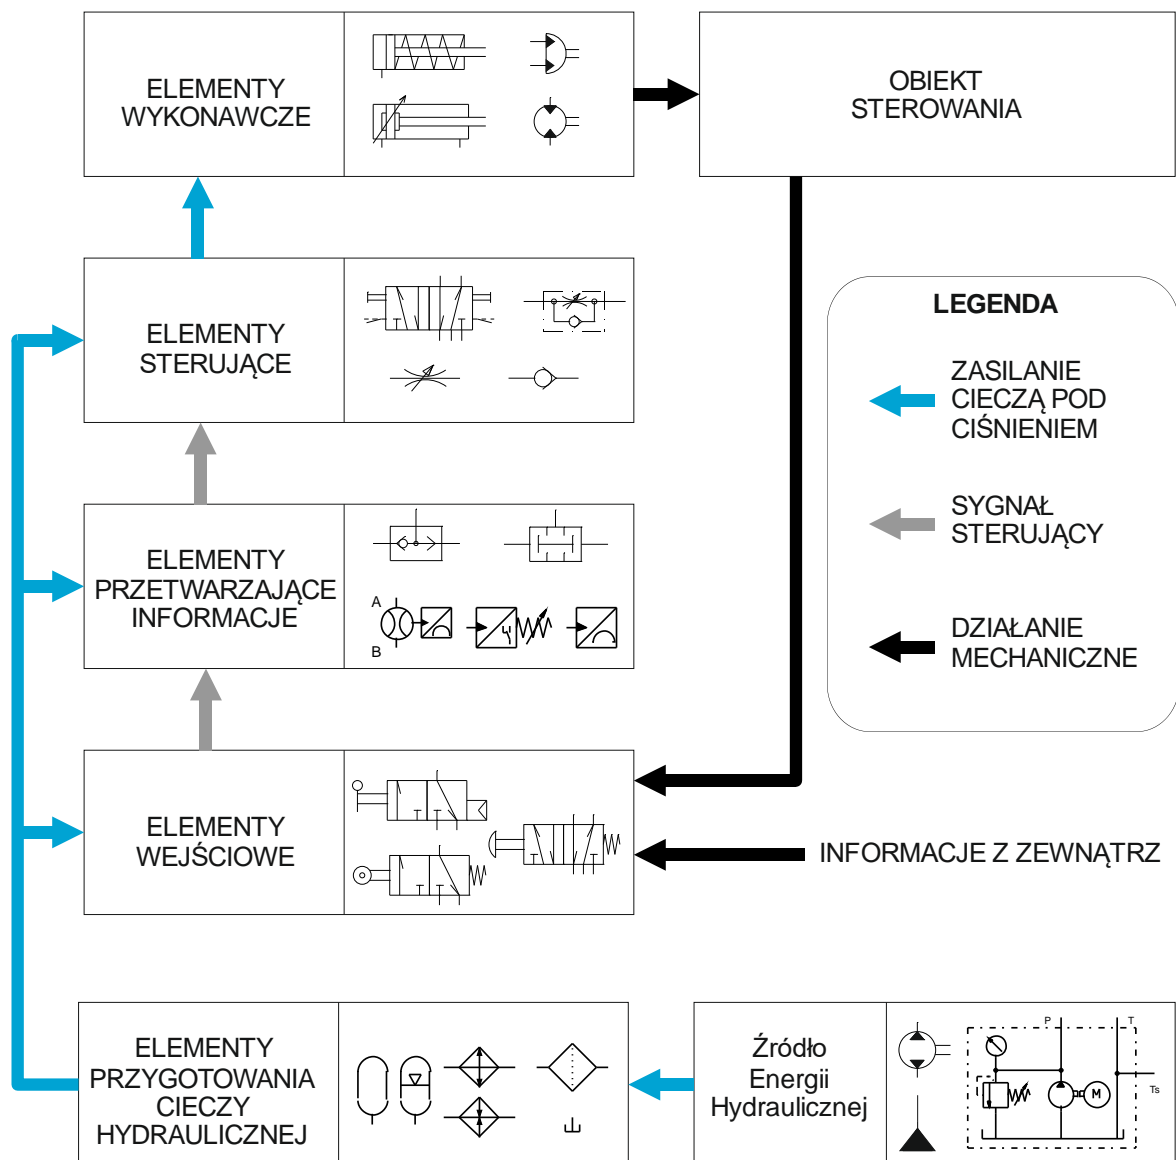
ELEMENTY WYKONAWCZE

OBIEKT STEROWANIA

ELEMENTY STERUJĄCE

LEGENDA

ZASILANIE CIECZĄ POD CIŚNIENIEM

SYGNAŁ STERUJĄCY

DZIAŁANIE MECHANICZNE

ELEMENTY PRZETWARZAJĄCE INFORMACJE

A
B

ELEMENTY WEJŚCIOWE

INFORMACJE Z ZEWNĄTRZ

ELEMENTY PRZYGOTOWANIA CIECZY HYDRAULICZNEJ

Źródło Energii Hydraulicznej

P
T
Ts
M